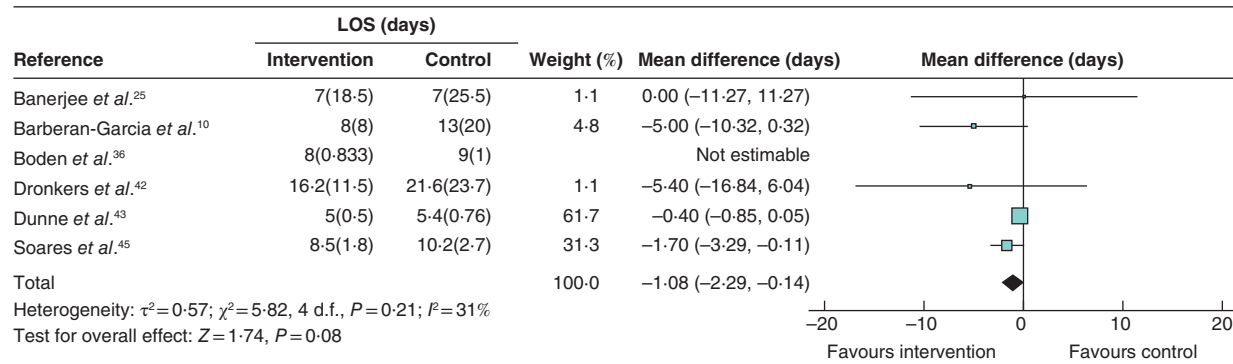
| Reference | LOS (days) Intervention | LOS (days) Control | Weight (%) | Mean difference (days) |
|---|---|---|---|---|
| Banerjee *et al*.$^{25}$ | 7(18·5) | 7(25·5) | 1·1 | 0·00 (−11·27, 11·27) |
| Barberan-Garcia *et al*.$^{10}$ | 8(8) | 13(20) | 4·8 | −5·00 (−10·32, 0·32) |
| Boden *et al*.$^{36}$ | 8(0·833) | 9(1) | | Not estimable |
| Dronkers *et al*.$^{42}$ | 16·2(11·5) | 21·6(23·7) | 1·1 | −5·40 (−16·84, 6·04) |
| Dunne *et al*.$^{43}$ | 5(0·5) | 5·4(0·76) | 61·7 | −0·40 (−0·85, 0·05) |
| Soares *et al*.$^{45}$ | 8·5(1·8) | 10·2(2·7) | 31·3 | −1·70 (−3·29, −0·11) |
| Total | | | 100·0 | −1·08 (−2·29, −0·14) |

Heterogeneity: $\tau^2 = 0·57$; $\chi^2 = 5·82$, 4 d.f., $P = 0·21$; $I^2 = 31\%$
Test for overall effect: $Z = 1·74$, $P = 0·08$

Mean difference (days)

−20 −10 0 10 20

Favours intervention Favours control